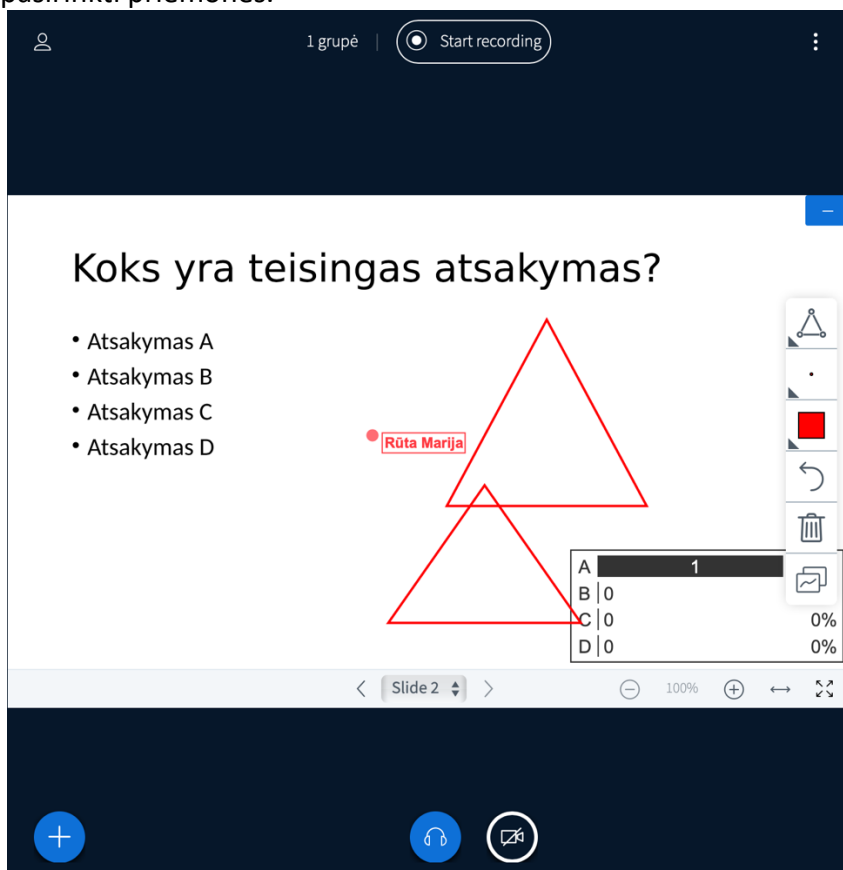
pasirinkti priemones.

1 grupė | Start recording

Koks yra teisingas atsakymas?

- Atsakymas A
- Atsakymas B
- Atsakymas C
- Atsakymas D

Rūta Marija

| | | |
|---|---|---|
| A | 1 | |
| B | 0 | |
| C | 0 | 0% |
| D | 0 | 0% |

Slide 2

100%